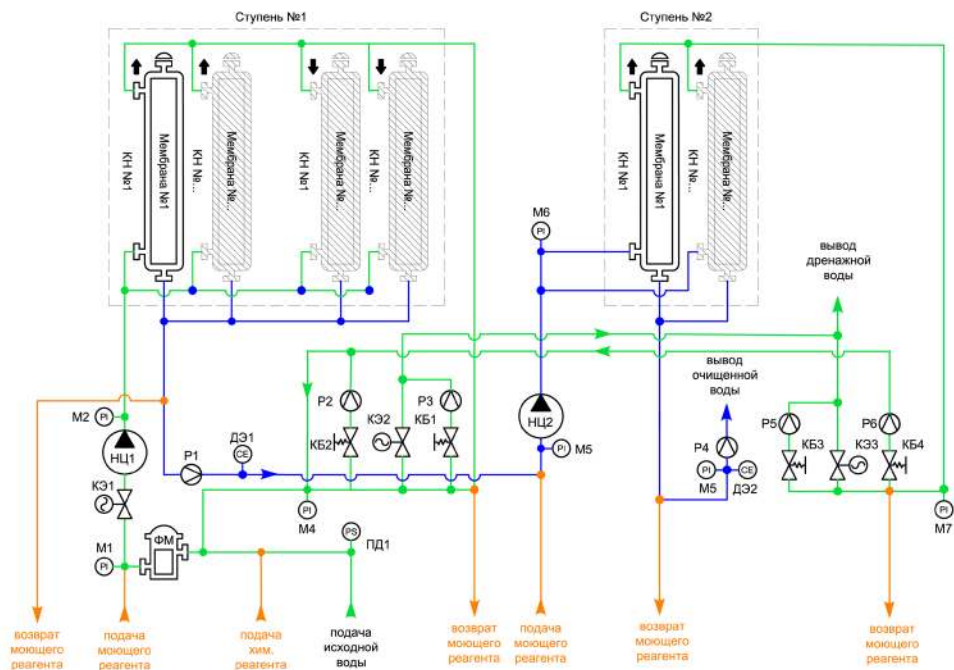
Ступень №1

Ступень №2

КН №1
Мембрана №1
КН №...
Мембрана №...
КН №1
Мембрана №...
КН №...
Мембрана №...

КН №1
Мембрана №1
КН №...
Мембрана №...

M6
PI

вывод дренажной воды

вывод очищенной воды

M2
PI
НЦ1
КЭ1
M1
PI
ФМ
P1
ДЭ1
CE
M4
PI
PS
ПД1
P2
КЭ2
КБ2
P3
КБ1
НЦ2
PI
M5
P4
PI
M5
CE
ДЭ2
P5
КБ3
КЭ3
P6
КБ4
PI
M7

возврат моющего реагента

подача моющего реагента

подача хим. реагента

подача исходной воды

возврат моющего реагента

подача моющего реагента

возврат моющего реагента

возврат моющего реагента